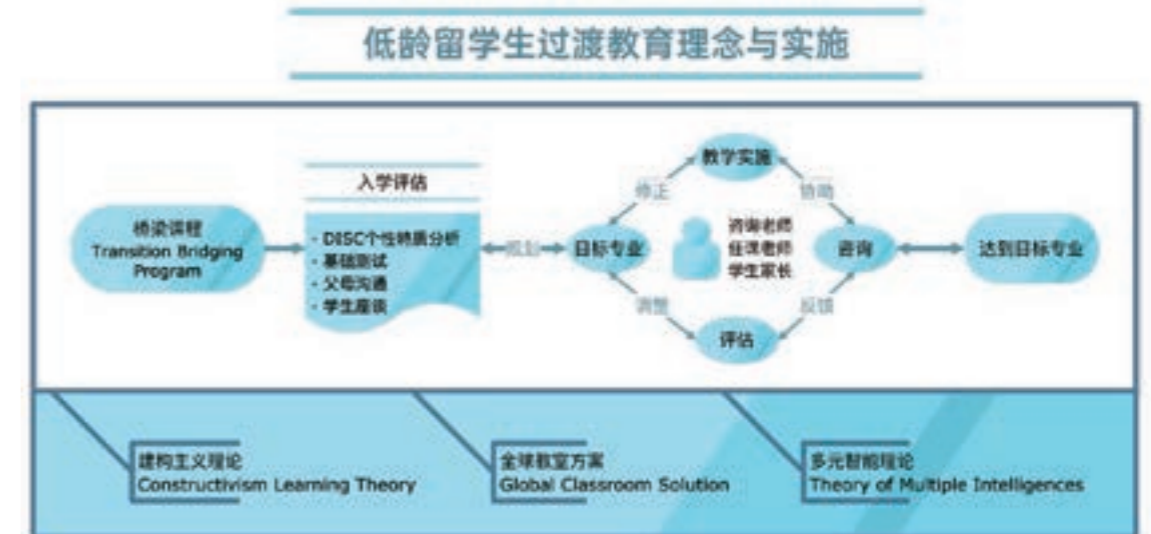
低龄留学生过渡教育理念与实施

入学评估

桥梁课程
Transition Bridging Program

- DISC个性特质分析
- 基础测试
- 父母沟通
- 学生座谈

拟出

目标专业

修正

教学实施

协助

咨询老师
任课老师
学生家长

咨询

达到目标专业

调整

评估

反馈

建构主义理论
Constructivism Learning Theory

全球教室方案
Global Classroom Solution

多元智能理论
Theory of Multiple Intelligences